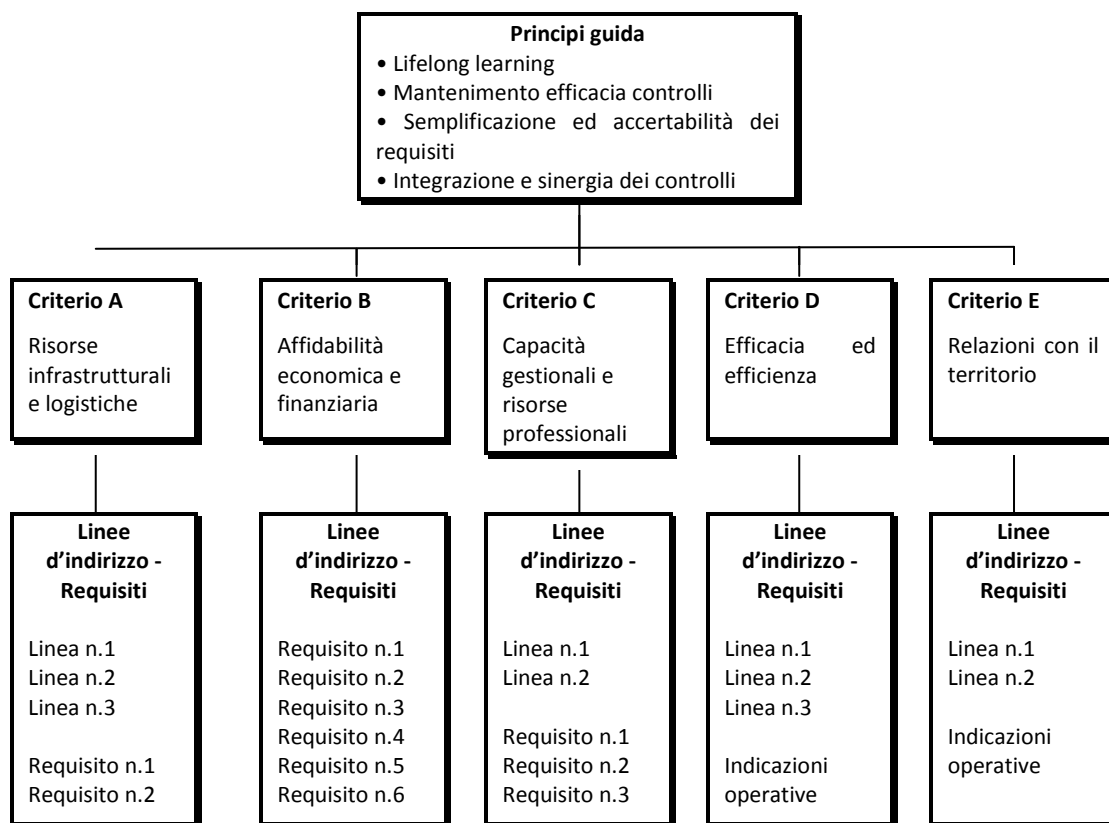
Principi guida
• Lifelong learning
• Mantenimento efficacia controlli
• Semplificazione ed accertabilità dei requisiti
• Integrazione e sinergia dei controlli

Criterio A
Risorse infrastrutturali e logistiche

Criterio B
Affidabilità economica e finanziaria

Criterio C
Capacità gestionali e risorse professionali

Criterio D
Efficacia ed efficienza

Criterio E
Relazioni con il territorio

Linee d'indirizzo - Requisiti
Linea n.1
Linea n.2
Linea n.3

Requisito n.1
Requisito n.2

Linee d'indirizzo - Requisiti
Requisito n.1
Requisito n.2
Requisito n.3
Requisito n.4
Requisito n.5
Requisito n.6

Linee d'indirizzo - Requisiti
Linea n.1
Linea n.2

Requisito n.1
Requisito n.2
Requisito n.3

Linee d'indirizzo - Requisiti
Linea n.1
Linea n.2
Linea n.3

Indicazioni operative

Linee d'indirizzo - Requisiti
Linea n.1
Linea n.2

Indicazioni operative